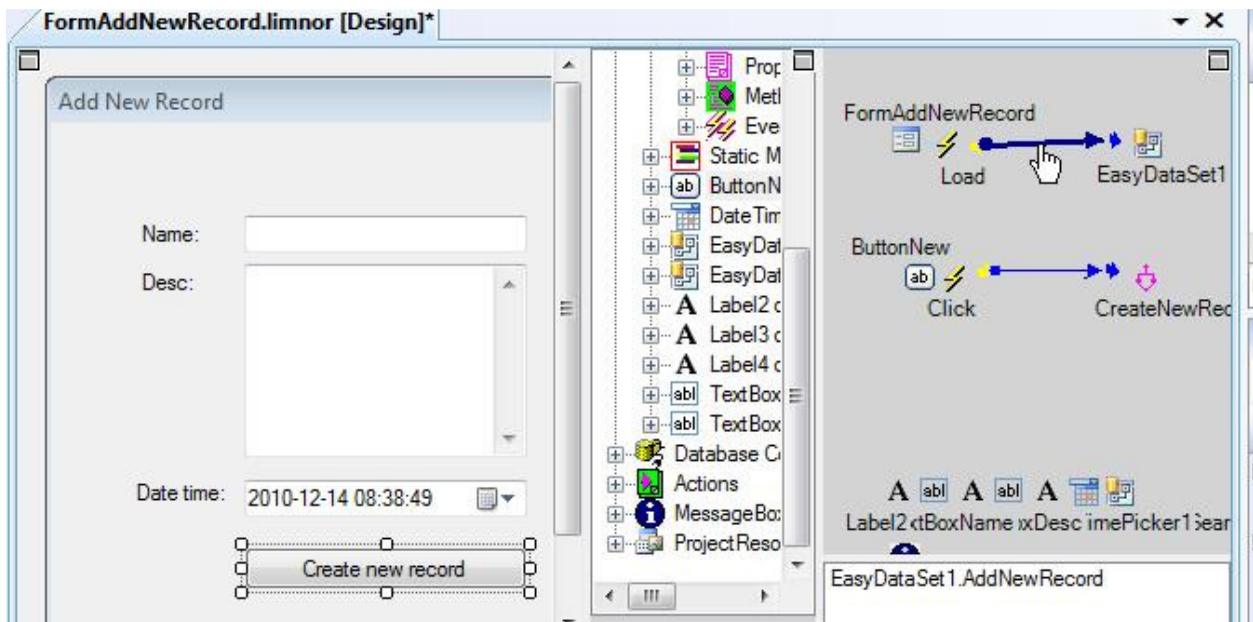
FormAddNewRecord.limnor [Design]*

Add New Record

Name:

Desc:

Date time: 2010-12-14 08:38:49

Create new record

Prop
Metl
Eve
Static M
ButtonN
DateTim
EasyDat
EasyDat
Label2 c
Label3 c
Label4 c
TextBox
TextBox
Database C
Actions
MessageBo:
ProjectReso

FormAddNewRecord
Load
EasyDataSet1

ButtonNew
Click
CreateNewRec

Label2 xtBoxName xDesc imePicker1 Sear

EasyDataSet1.AddNewRecord